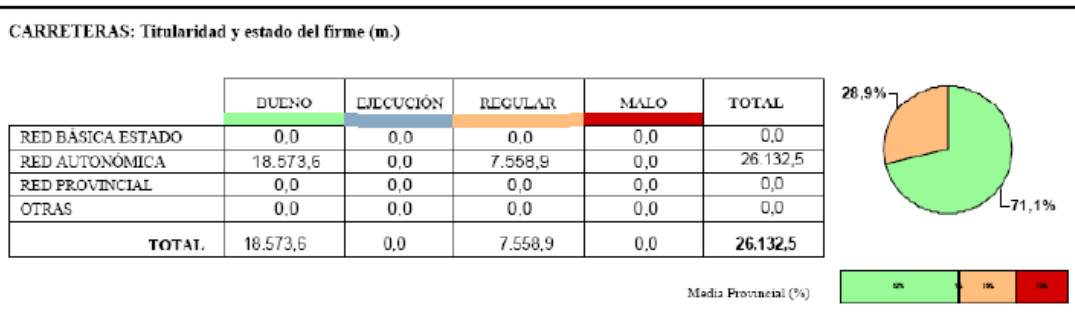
CARRETERAS: Titularidad y estado del firme (m.)

| | BUENO | EJECUCIÓN | REGULAR | MALO | TOTAL |
|---|---|---|---|---|---|
| RED BÁSICA ESTADO | 0,0 | 0,0 | 0,0 | 0,0 | 0,0 |
| RED AUTONÓMICA | 18.573,6 | 0,0 | 7.558,9 | 0,0 | 26.132,5 |
| RED PROVINCIAL | 0,0 | 0,0 | 0,0 | 0,0 | 0,0 |
| OTRAS | 0,0 | 0,0 | 0,0 | 0,0 | 0,0 |
| TOTAL | 18.573,6 | 0,0 | 7.558,9 | 0,0 | 26.132,5 |

28,9%
71,1%

Media Provincial (%) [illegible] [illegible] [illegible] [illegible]